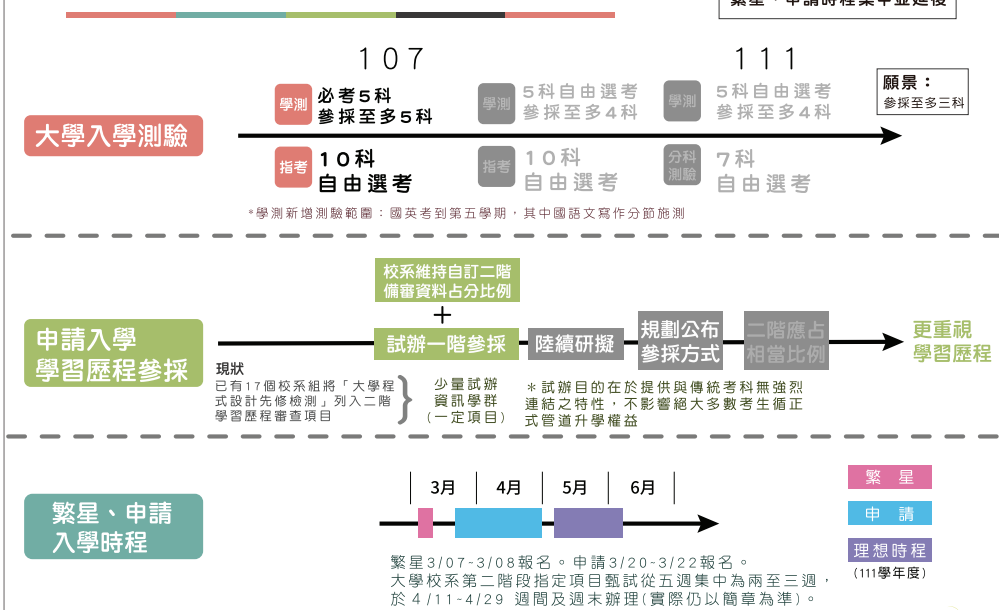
繁星、申請時程集中並延後

107

111

大學入學測驗

學測 必考5科 參採至多5科

學測 5科自由選考 參採至多4科

學測 5科自由選考 參採至多4科

願景：參採至多三科

指考 10科 自由選考

指考 10科 自由選考

分科測驗 7科 自由選考

*學測新增測驗範圍：國英考到第五學期，其中國語文寫作分節施測

校系維持自訂二階備審資料占分比例

+

申請入學學習歷程參採

試辦一階參採

陸續研擬

規劃公布參採方式

二階應占相當比例

更重視學習歷程

現狀
已有17個校系組將「大學程式設計先修檢測」列入二階學習歷程審查項目

少量試辦資訊學群（一定項目）

＊試辦目的在於提供與傳統考科無強烈連結之特性，不影響絕大多數考生循正式管道升學權益

繁星、申請入學時程

3月

4月

5月

6月

繁星

申請

理想時程 (111學年度)

繁星3/07-3/08報名。申請3/20-3/22報名。
大學校系第二階段指定項目甄試從五週集中為兩至三週，於4/11-4/29 週間及週末辦理(實際仍以簡章為準)。